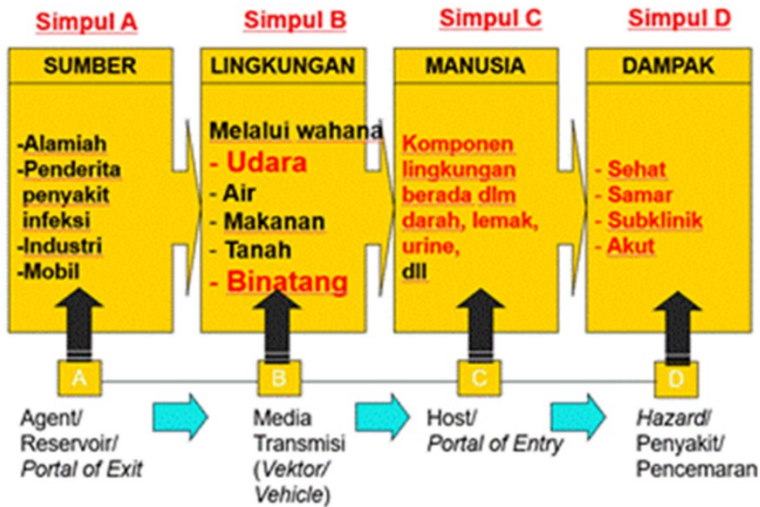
Simpul A

SUMBER

-Alamiah
-Penderita penyakit infeksi
-Industri
-Mobil

Simpul B

LINGKUNGAN

Melalui wahana
- Udara
- Air
- Makanan
- Tanah
- Binatang

Simpul C

MANUSIA

Komponen lingkungan berada dlm darah, lemak, urine, dll

Simpul D

DAMPAK

- Sehat
- Samar
- Subklinik
- Akut

A

B

C

D

Agent/ Reservoir/ *Portal of Exit*

Media Transmisi (*Vektor*/ *Vehicle*)

Host/ *Portal of Entry*

*Hazard*/ Penyakit/ Pencemaran